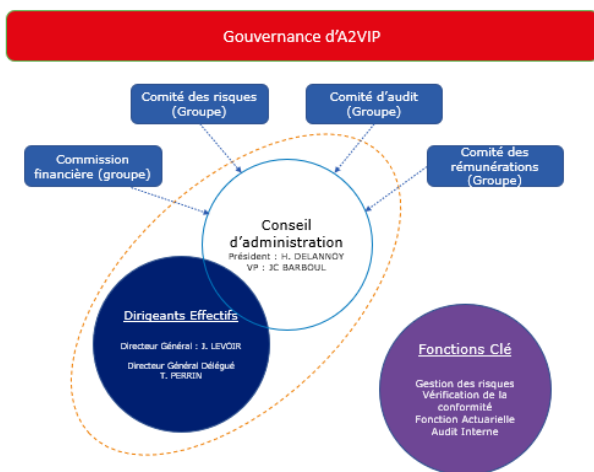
Gouvernance d'A2VIP

Comité des risques (Groupe)

Comité d'audit (Groupe)

Commission financière (groupe)

Comité des rémunérations (Groupe)

Conseil d'administration
Président : H. DELANNOY
VP : JC BARBOUL

Dirigeants Effectifs

Directeur Général : J. LEVOIR

Directeur Général Délégué
T. PERRIN

Fonctions Clé

Gestion des risques
Vérification de la conformité
Fonction Actuarielle
Audit Interne